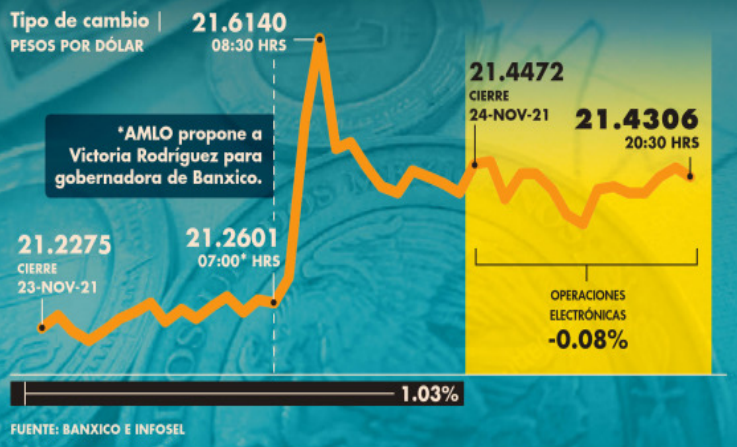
Tipo de cambio | PESOS POR DÓLAR

21.6140
08:30 HRS

21.4472
CIERRE
24-NOV-21

21.4306
20:30 HRS

*AMLO propone a Victoria Rodríguez para gobernadora de Banxico.

21.2275
CIERRE
23-NOV-21

21.2601
07:00* HRS

OPERACIONES ELECTRÓNICAS
-0.08%

1.03%

FUENTE: BANXICO E INFOSEL